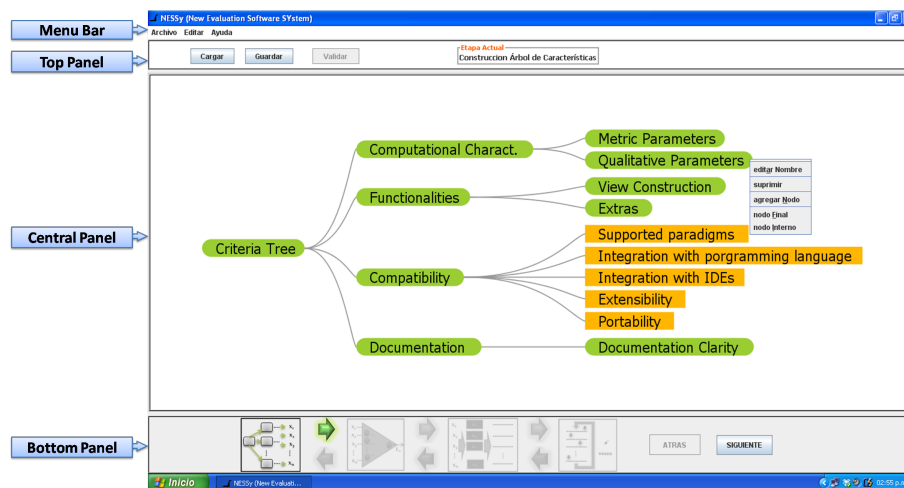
Menu Bar
Top Panel
Central Panel
Bottom Panel

NESSy (New Evaluation Software SYstem)
Archivo Editar Ayuda

Cargar Guardar Validar
Etapa Actual
Construccion Árbol de Características

Criteria Tree
Computational Charact.
Metric Parameters
Qualitative Parameters
editar Nombre
suprimir
agregar Nodo
nodo Final
nodo Interno
Functionalities
View Construction
Extras
Compatibility
Supported paradigms
Integration with porgramming language
Integration with IDEs
Extensibility
Portability
Documentation
Documentation Clarity

ATRAS SIGUIENTE

Inicio
NESSy (New Evaluati...
02:55 p.a